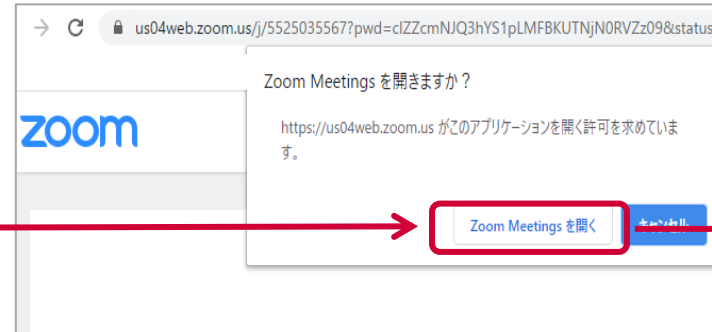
us04web.zoom.us/j/5525035567?pwd=cIZZcmNJQ3hYS1pLMFBKUTNjN0RVZz09&status

zoom

Zoom Meetings を開きますか？

https://us04web.zoom.us がこのアプリケーションを開く許可を求めています。

Zoom Meetings を開く

キャンセル